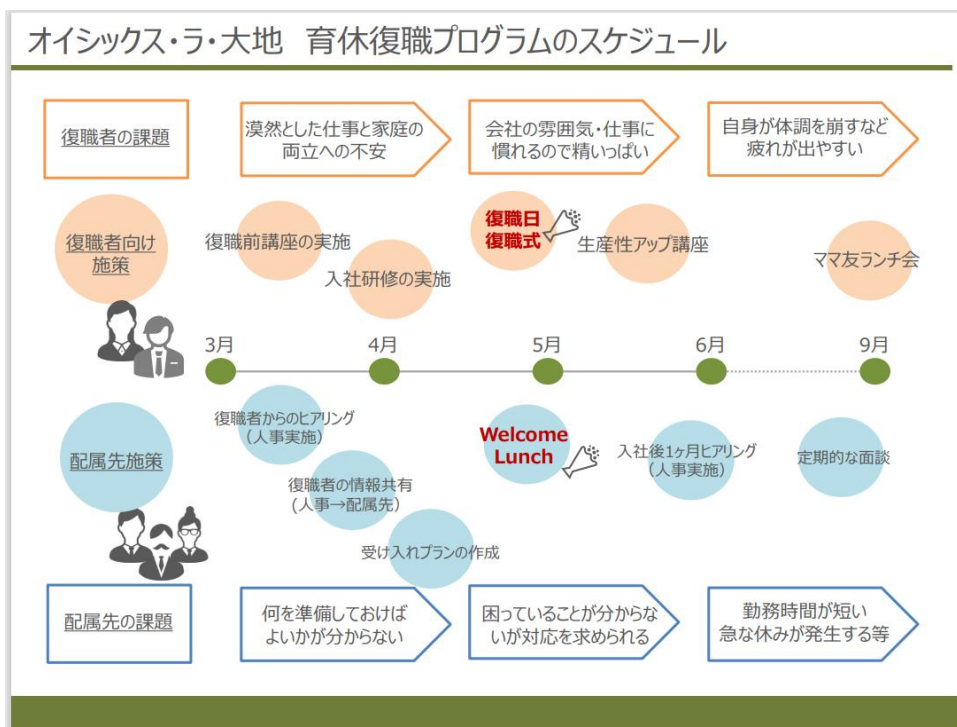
オイシックス・ラ・大地　育休復職プログラムのスケジュール

復職者の課題

漠然とした仕事と家庭の両立への不安

会社の雰囲気・仕事に慣れるので精いっぱい

自身が体調を崩すなど疲れが出やすい

復職者向け施策

復職前講座の実施

入社研修の実施

復職日
復職式

生産性アップ講座

ママ友ランチ会

3月

4月

5月

6月

9月

配属先施策

復職者からのヒアリング（人事実施）

復職者の情報共有（人事→配属先）

受け入れプランの作成

Welcome Lunch

入社後1ヶ月ヒアリング（人事実施）

定期的な面談

配属先の課題

何を準備しておけばよいかが分からない

困っていることが分からないが対応を求められる

勤務時間が短い
急な休みが発生する等